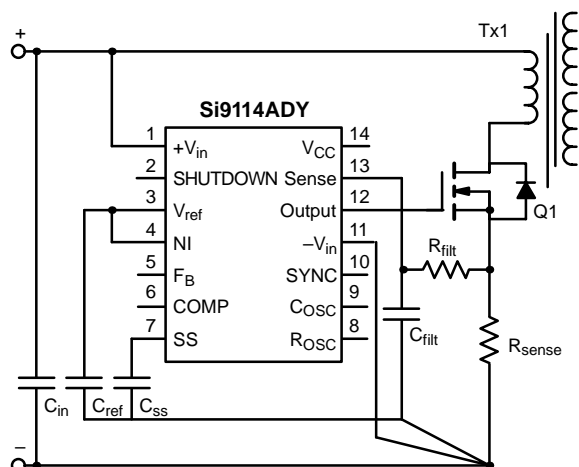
+
Tx1
Si9114ADY
1 $+V_{in}$
2 SHUTDOWN
3 $V_{ref}$
4 NI
5 $F_B$
6 COMP
7 SS
14 $V_{CC}$
13 Sense
12 Output
11 $-V_{in}$
10 SYNC
9 $C_{OSC}$
8 $R_{OSC}$
Q1
$R_{filt}$
$C_{filt}$
$R_{sense}$
$C_{in}$
$C_{ref}$
$C_{ss}$
–